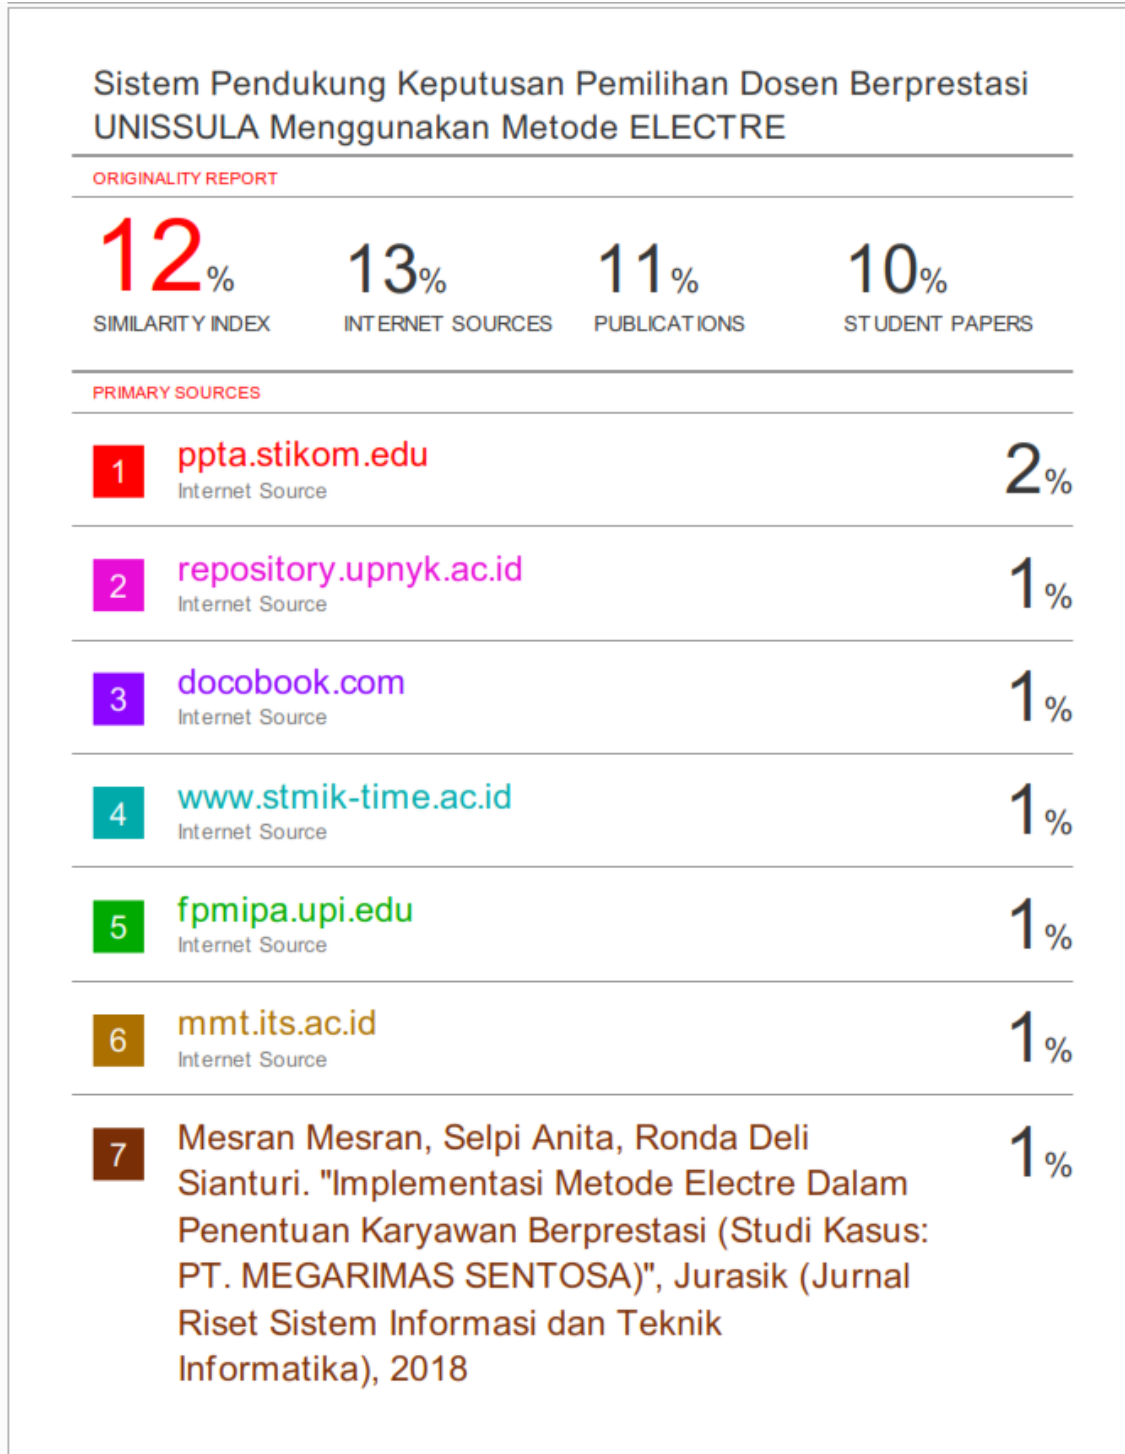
Sistem Pendukung Keputusan Pemilihan Dosen Berprestasi UNISSULA Menggunakan Metode ELECTRE

ORIGINALITY REPORT

12%
SIMILARITY INDEX

13%
INTERNET SOURCES

11%
PUBLICATIONS

10%
STUDENT PAPERS

PRIMARY SOURCES

| | | |
|---|---|---|
| 1 | ppta.stikom.edu<br>Internet Source | 2% |
| 2 | repository.upnyk.ac.id<br>Internet Source | 1% |
| 3 | docobook.com<br>Internet Source | 1% |
| 4 | www.stmik-time.ac.id<br>Internet Source | 1% |
| 5 | fpmipa.upi.edu<br>Internet Source | 1% |
| 6 | mmt.its.ac.id<br>Internet Source | 1% |
| 7 | Mesran Mesran, Selpi Anita, Ronda Deli Sianturi. "Implementasi Metode Electre Dalam Penentuan Karyawan Berprestasi (Studi Kasus: PT. MEGARIMAS SENTOSA)", Jurasik (Jurnal Riset Sistem Informasi dan Teknik Informatika), 2018 | 1% |